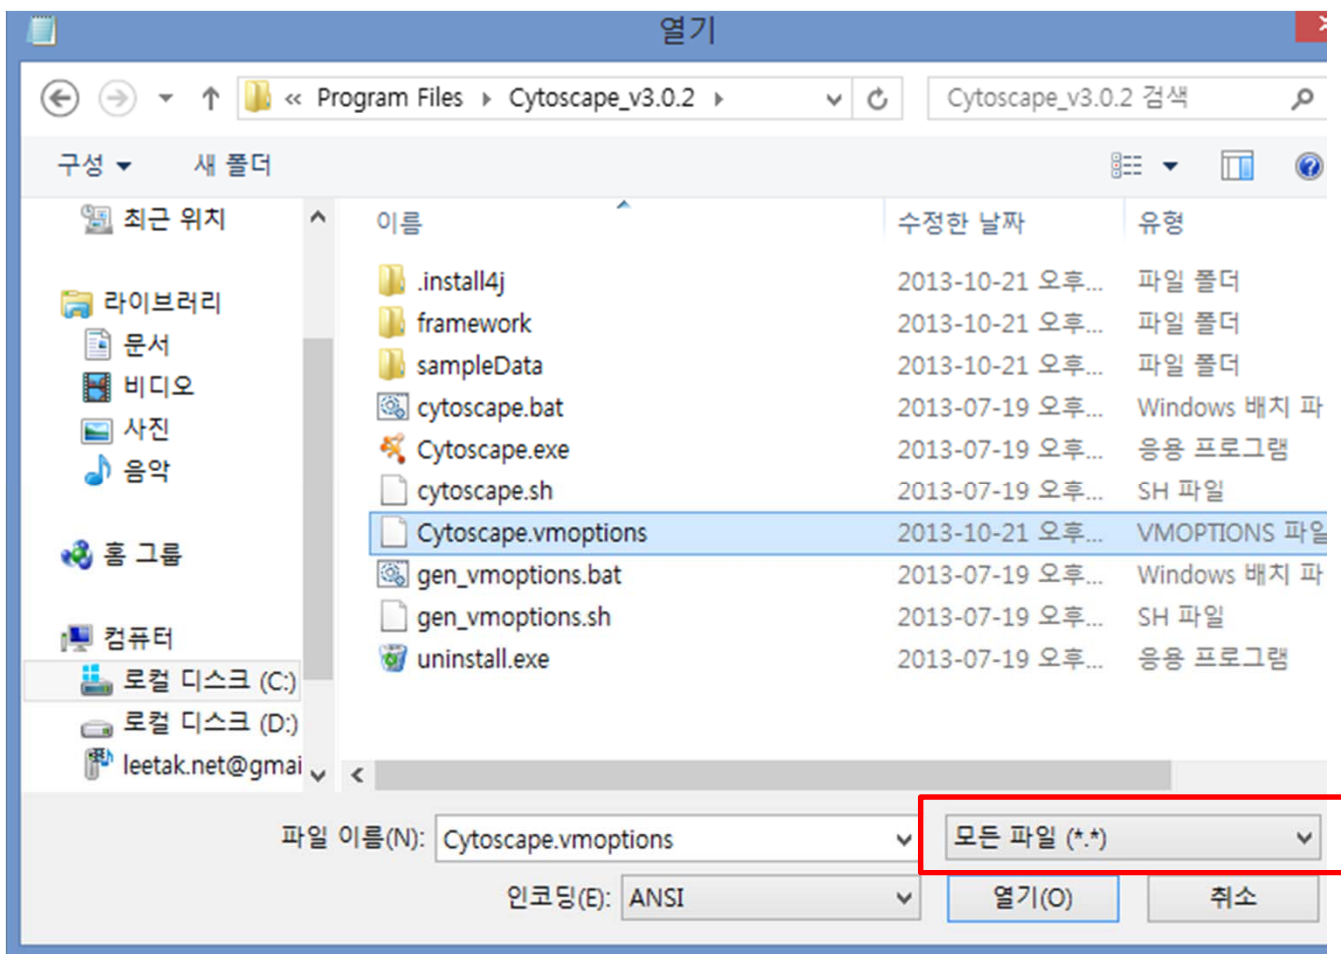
열기

« Program Files › Cytoscape_v3.0.2 ›

Cytoscape_v3.0.2 검색

구성 ▾ 새 폴더

최근 위치

라이브러리
문서
비디오
사진
음악

홈 그룹

컴퓨터
로컬 디스크 (C:)
로컬 디스크 (D:)
leetak.net@gmai

| 이름 | 수정한 날짜 | 유형 |
|---|---|---|
| .install4j | 2013-10-21 오후... | 파일 폴더 |
| framework | 2013-10-21 오후... | 파일 폴더 |
| sampleData | 2013-10-21 오후... | 파일 폴더 |
| cytoscape.bat | 2013-07-19 오후... | Windows 배치 파 |
| Cytoscape.exe | 2013-07-19 오후... | 응용 프로그램 |
| cytoscape.sh | 2013-07-19 오후... | SH 파일 |
| Cytoscape.vmoptions | 2013-10-21 오후... | VMOPTIONS 파일 |
| gen_vmoptions.bat | 2013-07-19 오후... | Windows 배치 파 |
| gen_vmoptions.sh | 2013-07-19 오후... | SH 파일 |
| uninstall.exe | 2013-07-19 오후... | 응용 프로그램 |

파일 이름(N): Cytoscape.vmoptions
모든 파일 (*.*)
인코딩(E): ANSI
열기(O) 취소